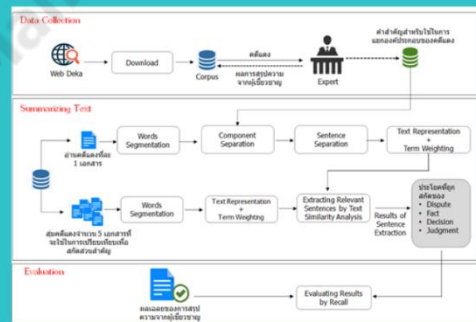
Data Collection

Web Deka

Download

Corpus

คดีแดง

ผลการสรุปความจากผู้เชี่ยวชาญ

Expert

คำสำคัญสำหรับใช้ในการแยกองค์ประกอบของคดีแดง

Summarizing Text

อ่านคดีแดงทีละ 1 เอกสาร

Words Segmentation

Component Separation

Sentence Separation

Text Representation + Term Weighting

สุ่มคดีแดงจำนวน 5 เอกสารที่จะใช้ในการเปรียบเทียบเพื่อสกัดส่วนสำคัญ

Words Segmentation

Text Representation + Term Weighting

Extracting Relevant Sentences by Text Similarity Analysis

Results of Sentence Extraction

ประโยคที่ถูกสกัดของ
• Dispute
• Fact
• Decision
• Judgment

Evaluation

ผลเฉลยของการสรุปความจากผู้เชี่ยวชาญ

Evaluating Results by Recall